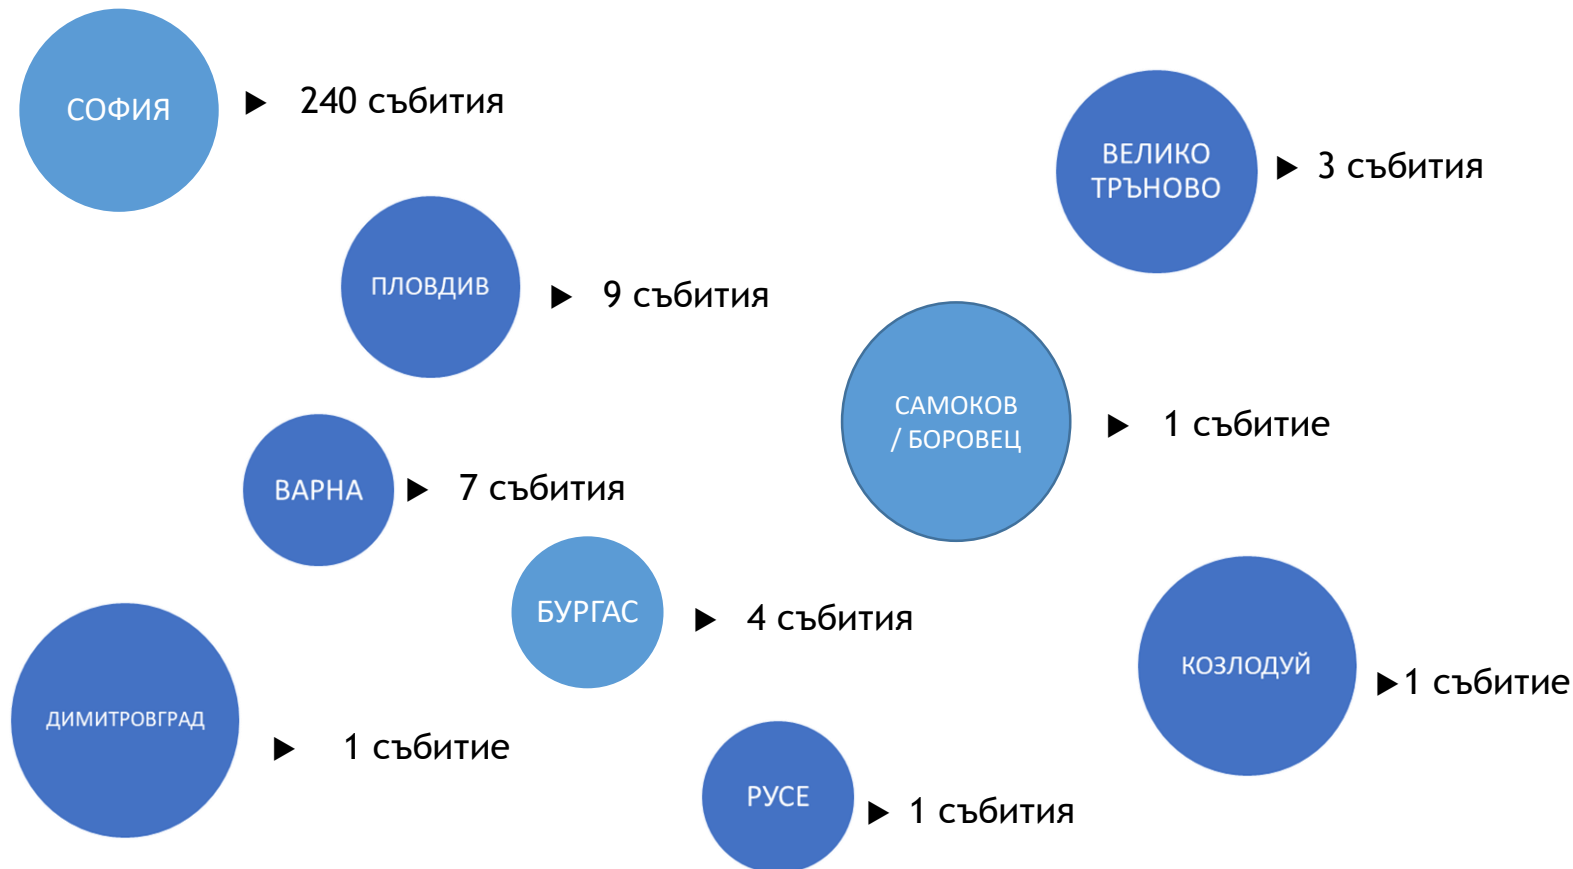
СОФИЯ
▶ 240 събития

ВЕЛИКО ТРЪНОВО
▶ 3 събития

ПЛОВДИВ
▶ 9 събития

САМОКОВ / БОРОВЕЦ
▶ 1 събитие

ВАРНА
▶ 7 събития

БУРГАС
▶ 4 събития

КОЗЛОДУЙ
▶ 1 събитие

ДИМИТРОВГРАД
▶ 1 събитие

РУСЕ
▶ 1 събития